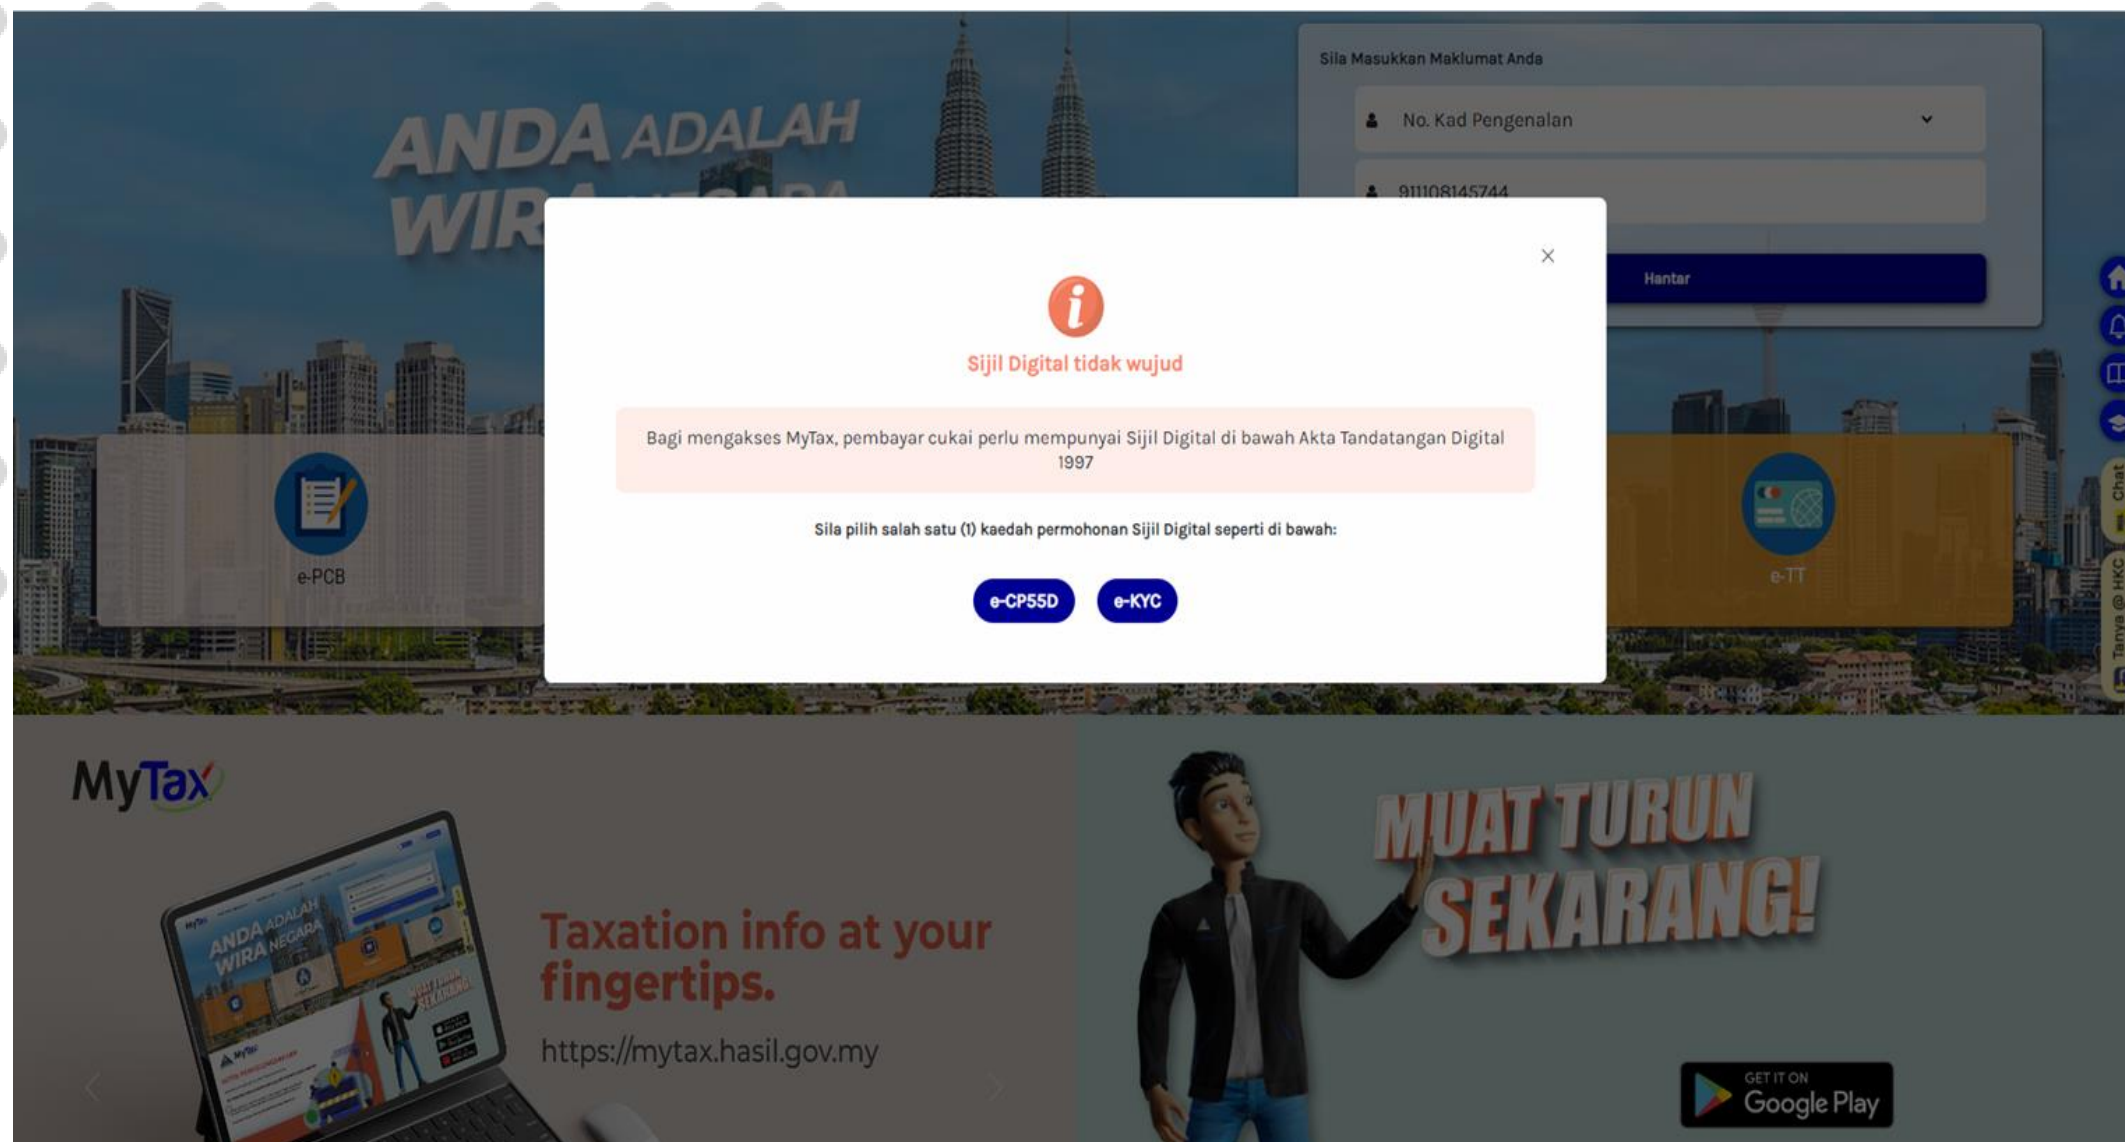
ANDA ADALAH WIRA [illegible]

Sila Masukkan Maklumat Anda

No. Kad Pengenalan

911108145744

Hantar

×

Sijil Digital tidak wujud

Bagi mengakses MyTax, pembayar cukai perlu mempunyai Sijil Digital di bawah Akta Tandatangan Digital 1997

Sila pilih salah satu (1) kaedah permohonan Sijil Digital seperti di bawah:

e-CP55D e-KYC

e-PCB

e-TT

Chat

Tanya @ HKC

MyTax

Taxation info at your fingertips.

https://mytax.hasil.gov.my

MUAT TURUN SEKARANG!

GET IT ON Google Play